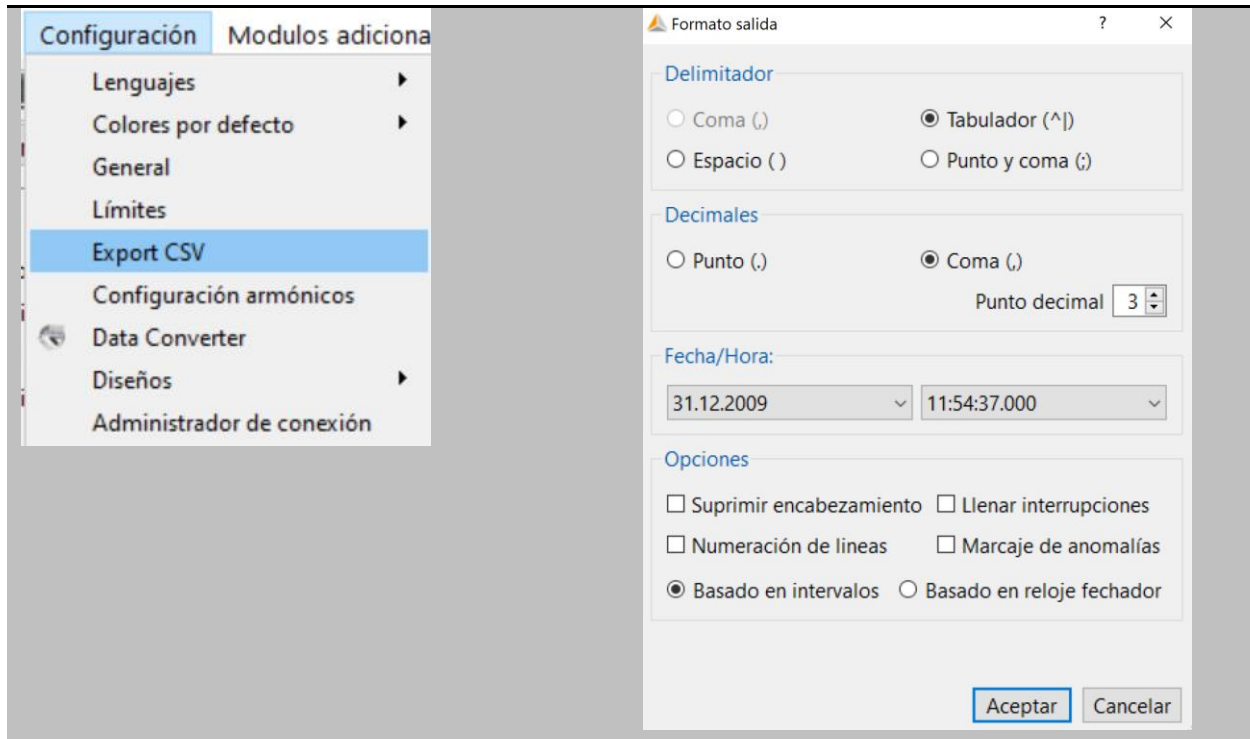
Configuración Modulos adiciona

Lenguajes
Colores por defecto
General
Límites
Export CSV
Configuración armónicos
Data Converter
Diseños
Administrador de conexión

Formato salida ? ×

Delimitador
Coma (,)
Tabulador (^|)
Espacio ( )
Punto y coma (;)

Decimales
Punto (.)
Coma (,)
Punto decimal 3

Fecha/Hora:
31.12.2009
11:54:37.000

Opciones
Suprimir encabezamiento
Llenar interrupciones
Numeración de lineas
Marcaje de anomalías
Basado en intervalos
Basado en reloje fechador

Aceptar Cancelar